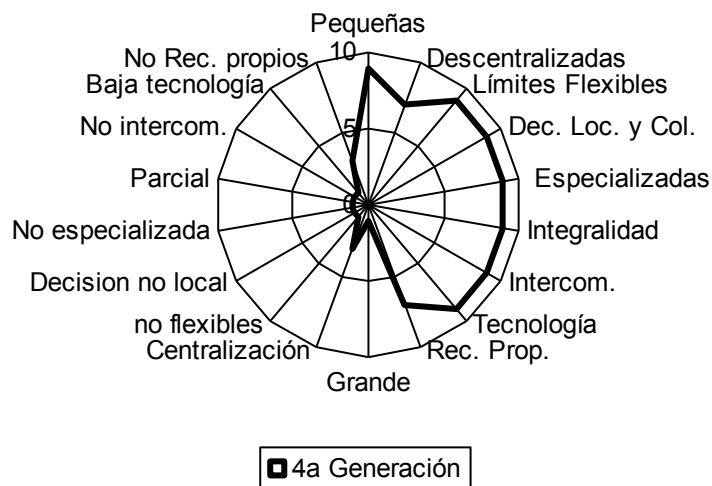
Pequeñas
10
Descentralizadas
Límites Flexibles
Dec. Loc. y Col.
Especializadas
Integralidad
Intercom.
Tecnología
Rec. Prop.
Grande
Centralización
no flexibles
Decision no local
No especializada
Parcial
No intercom.
Baja tecnología
No Rec. propios
5
0

4a Generación